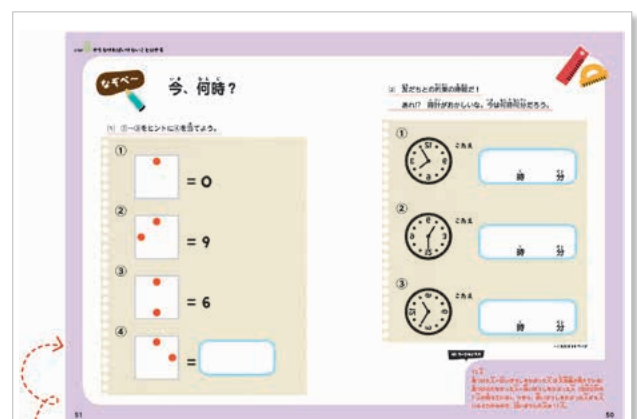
なぞペー

今、何時？

(1) ①～③をヒントに④を当てよう。

①
= 0

②
= 9

③
= 6

④
=

(2) 友だちとの約束の時間だ！
あれ？ 時計がおかしいな。今は何時何分だろう。

①
こたえ
時　分

②
こたえ
時　分

③
こたえ
時　分

51

50